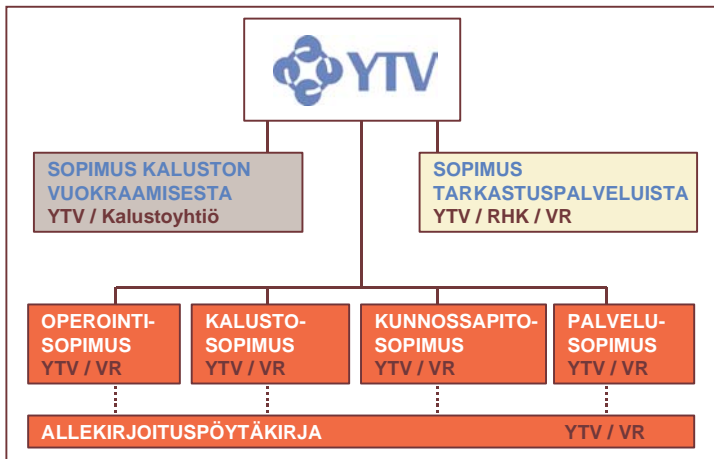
YTV

SOPIMUS KALUSTON VUOKRAAMISESTA
YTV / Kalustoyhtiö

SOPIMUS TARKASTUSPALVELUISTA
YTV / RHK / VR

OPEROINTI-SOPIMUS
YTV / VR

KALUSTO-SOPIMUS
YTV / VR

KUNNOSSAPITO-SOPIMUS
YTV / VR

PALVELU-SOPIMUS
YTV / VR

ALLEKIRJOITUSPÖYTÄKIRJA YTV / VR